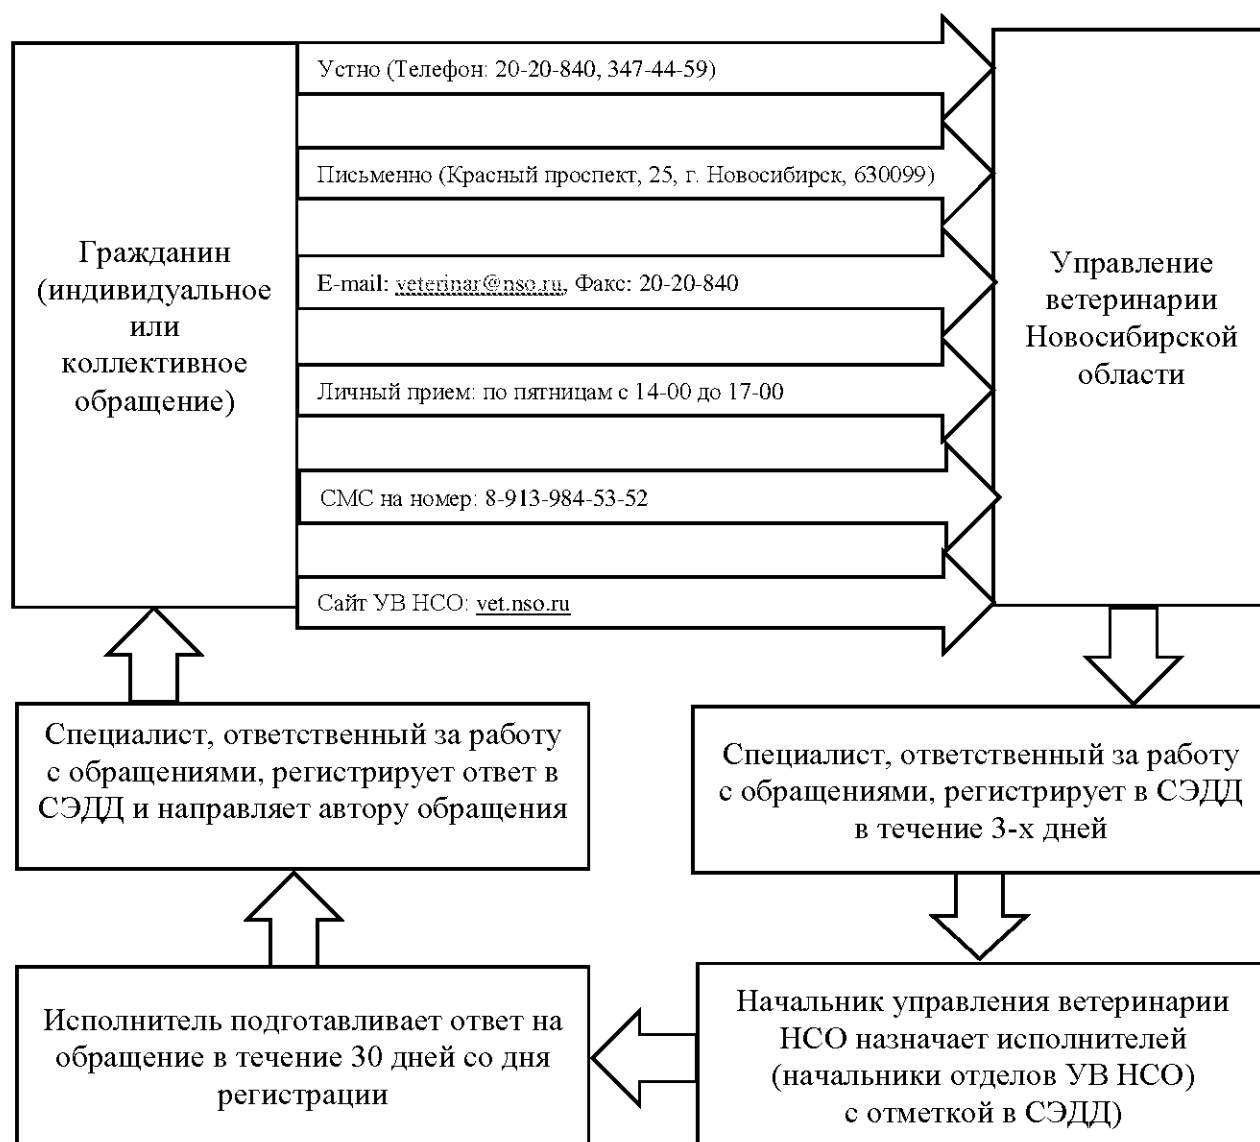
Гражданин (индивидуальное или коллективное обращение)

Устно (Телефон: 20-20-840, 347-44-59)

Письменно (Красный проспект, 25, г. Новосибирск, 630099)

E-mail: veterinar@nso.ru, Факс: 20-20-840

Личный прием: по пятницам с 14-00 до 17-00

СМС на номер: 8-913-984-53-52

Сайт УВ НСО: vet.nso.ru

Управление ветеринарии Новосибирской области

Специалист, ответственный за работу с обращениями, регистрирует ответ в СЭДД и направляет автору обращения

Специалист, ответственный за работу с обращениями, регистрирует в СЭДД в течение 3-х дней

Исполнитель подготавливает ответ на обращение в течение 30 дней со дня регистрации

Начальник управления ветеринарии НСО назначает исполнителей (начальники отделов УВ НСО) с отметкой в СЭДД)